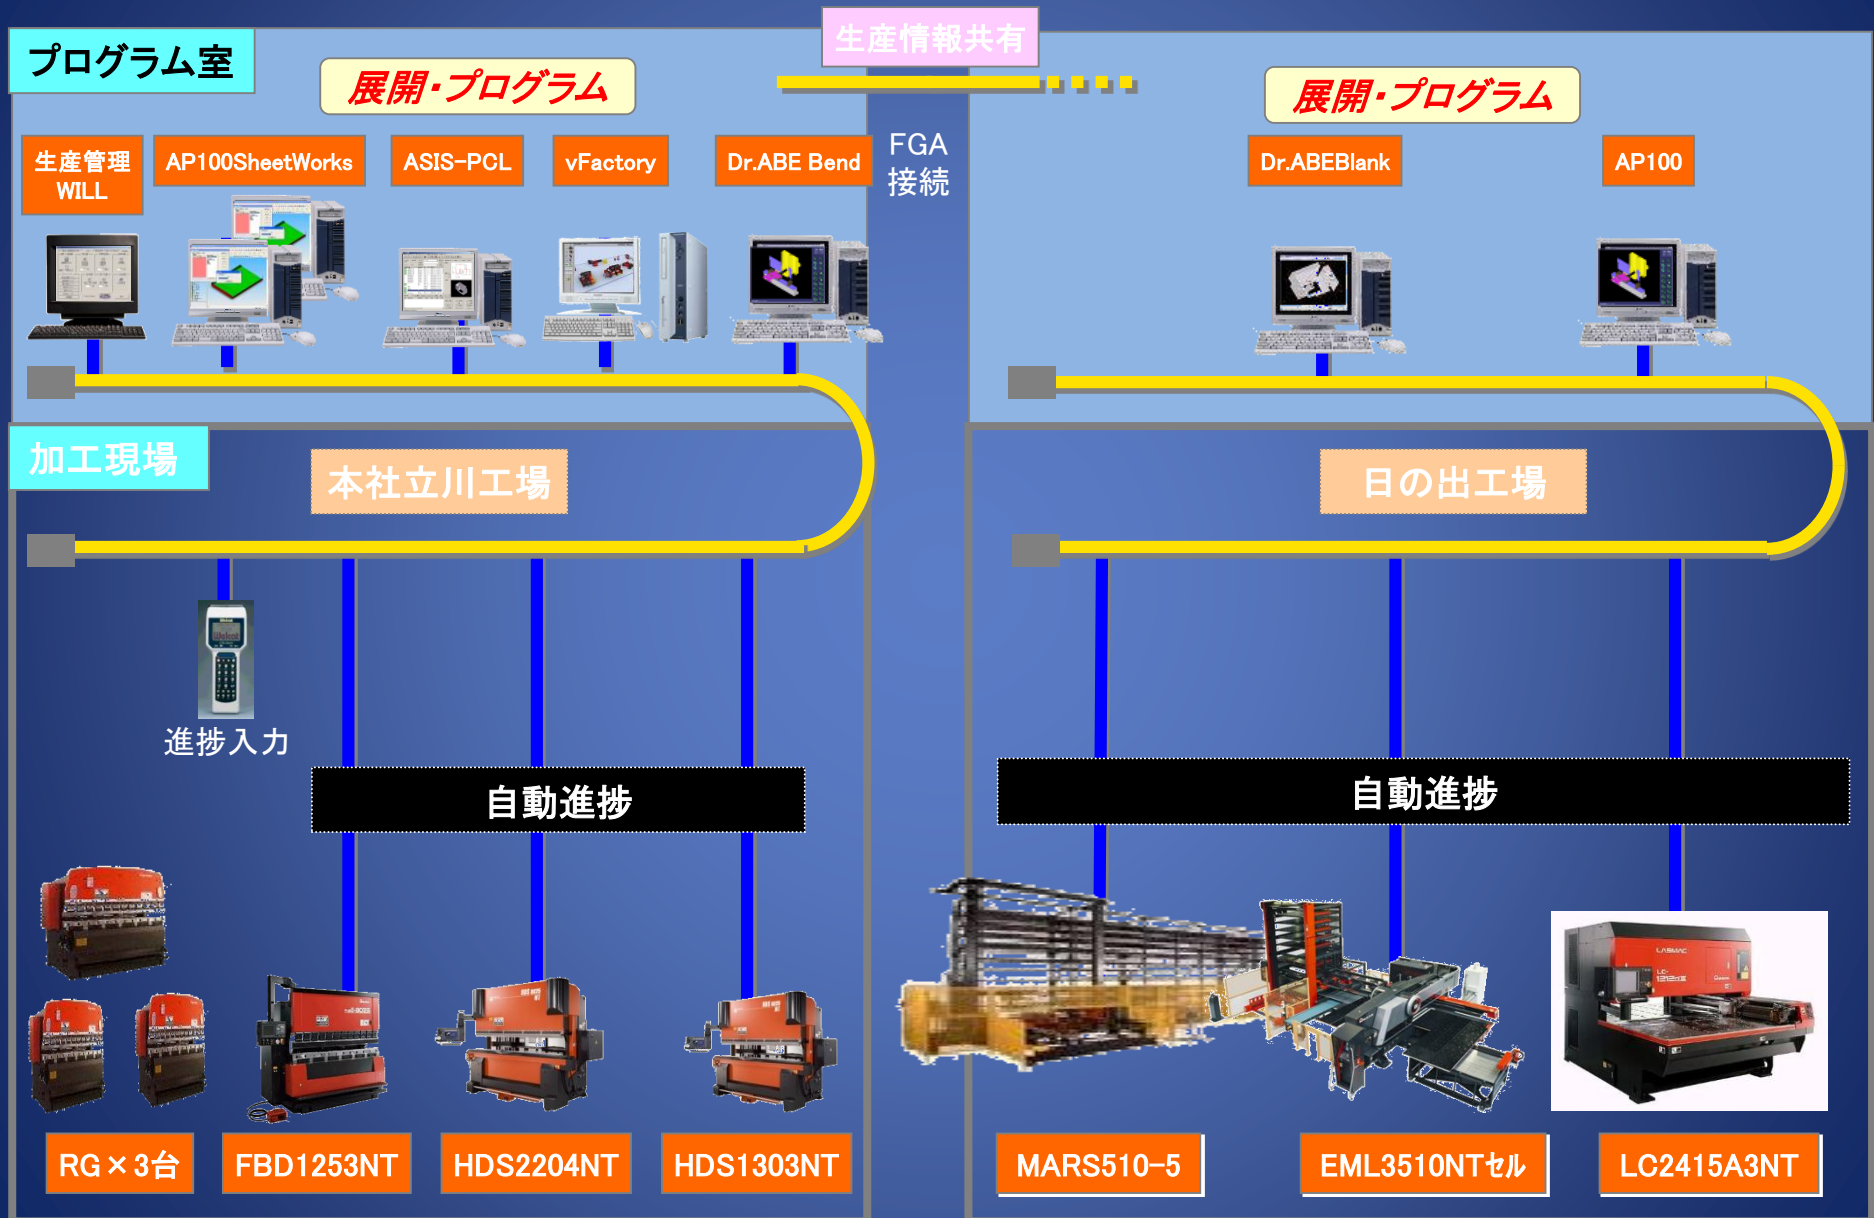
生産情報共有

プログラム室

展開・プログラム

生産管理 WILL

AP100SheetWorks

ASIS-PCL

vFactory

Dr.ABE Bend

FGA 接続

展開・プログラム

Dr.ABEBlank

AP100

加工現場

本社立川工場

日の出工場

進捗入力

自動進捗

自動進捗

RG×3台

FBD1253NT

HDS2204NT

HDS1303NT

MARS510-5

EML3510NTセル

LC2415A3NT